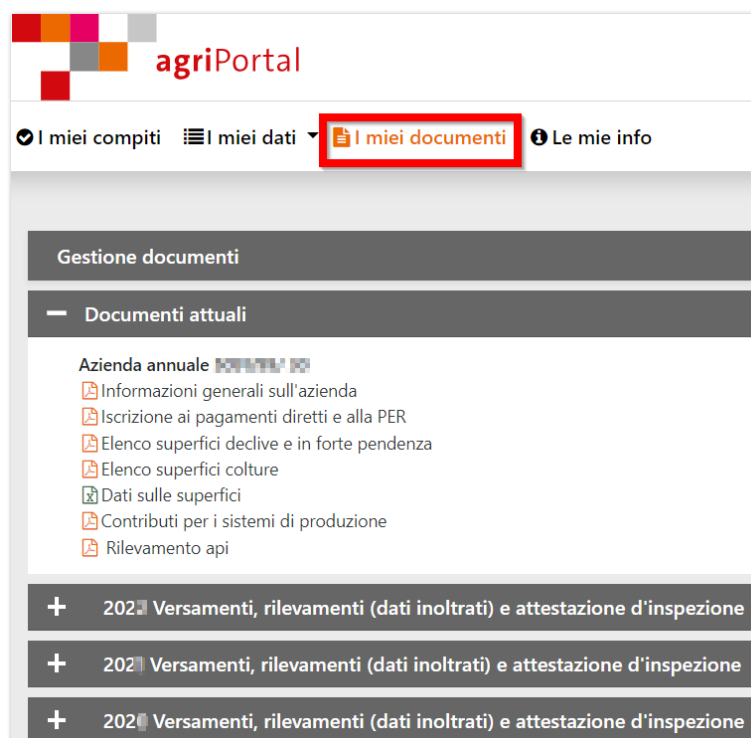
agriPortal

I miei compiti   I miei dati   I miei documenti   Le mie info

Gestione documenti

— Documenti attuali

Azienda annuale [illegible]
Informazioni generali sull'azienda
Iscrizione ai pagamenti diretti e alla PER
Elenco superfici declive e in forte pendenza
Elenco superfici colture
Dati sulle superfici
Contributi per i sistemi di produzione
Rilevamento api

+ 202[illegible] Versamenti, rilevamenti (dati inoltrati) e attestazione d'inspezione

+ 202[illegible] Versamenti, rilevamenti (dati inoltrati) e attestazione d'inspezione

+ 202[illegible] Versamenti, rilevamenti (dati inoltrati) e attestazione d'inspezione